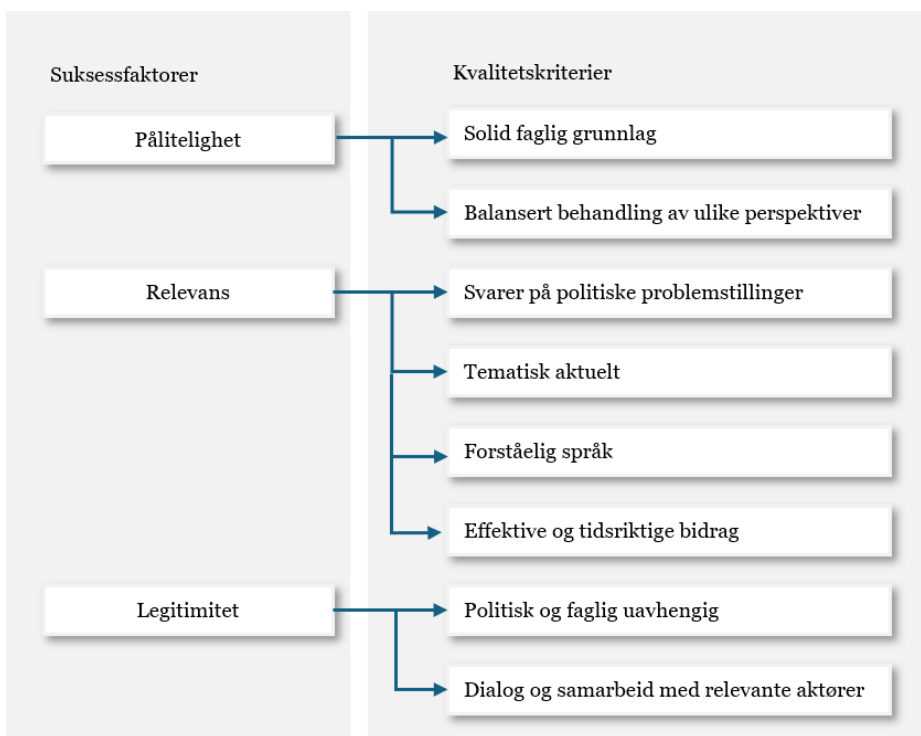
Suksessfaktorer

Pålitelighet

Relevans

Legitimitet

Kvalitetskriterier

Solid faglig grunnlag

Balansert behandling av ulike perspektiver

Svarer på politiske problemstillinger

Tematisk aktuelt

Forståelig språk

Effektive og tidsriktige bidrag

Politisk og faglig uavhengig

Dialog og samarbeid med relevante aktører